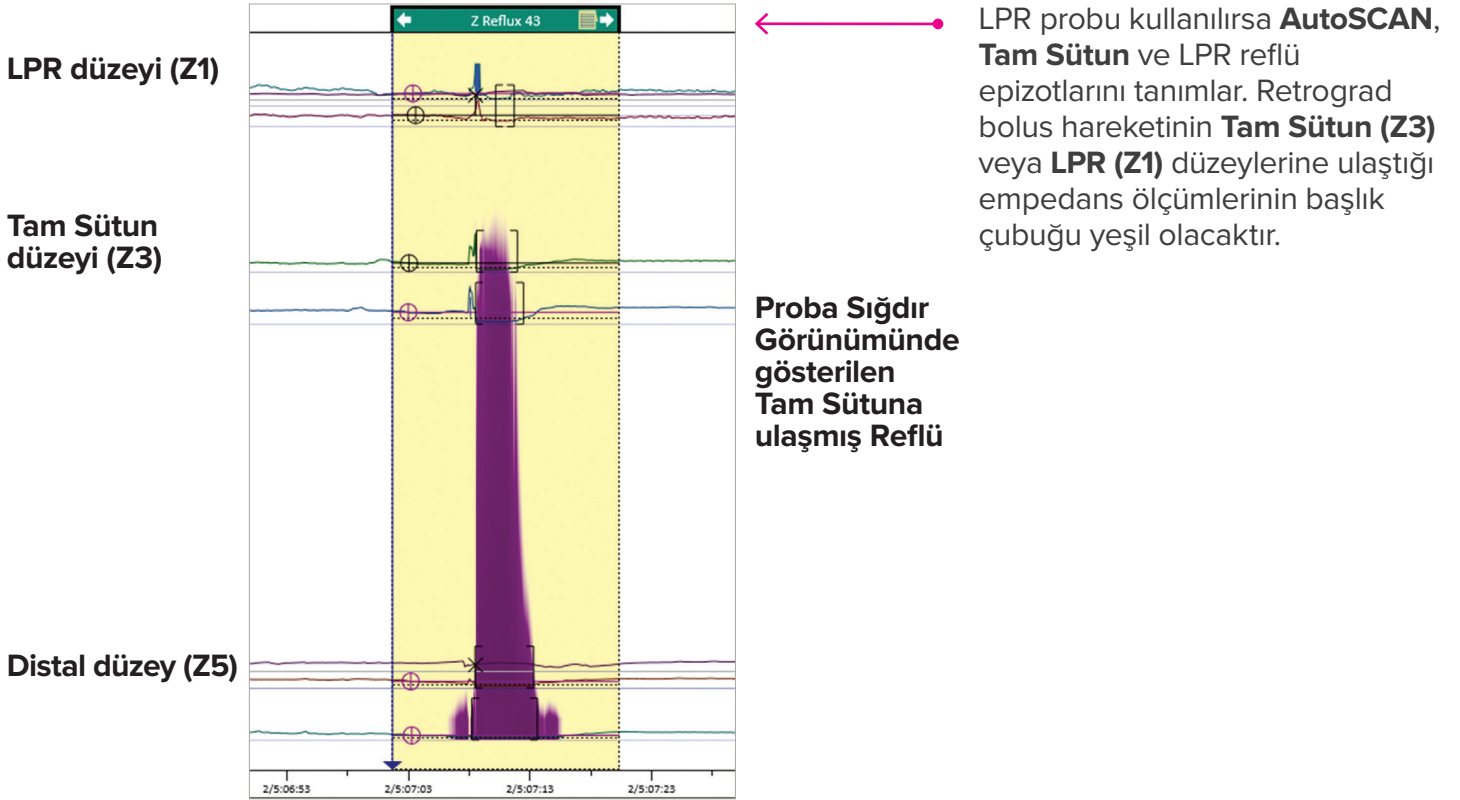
LPR düzeyi (Z1)

Z Reflux 43

LPR probu kullanılırsa **AutoSCAN**, **Tam Sütun** ve LPR reflü epizotlarını tanımlar. Retrograd bolus hareketinin **Tam Sütun (Z3)** veya **LPR (Z1)** düzeylerine ulaştığı empedans ölçümlerinin başlık çubuğu yeşil olacaktır.

Tam Sütun düzeyi (Z3)

Proba Sığdır Görünümünde gösterilen Tam Sütuna ulaşmış Reflü

Distal düzey (Z5)

2/5:06:53 2/5:07:03 2/5:07:13 2/5:07:23